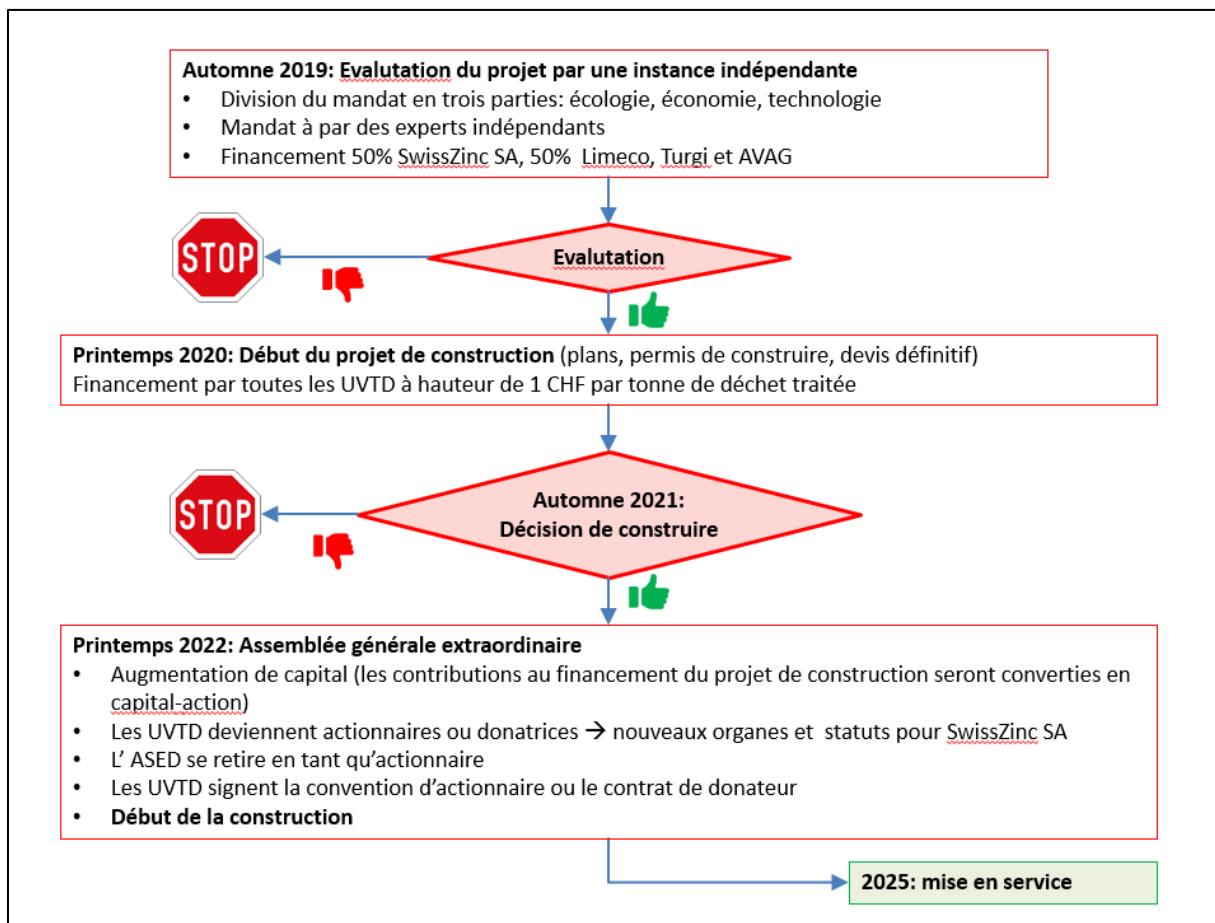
**Automne 2019: Evalutation du projet par une instance indépendante**

- Division du mandat en trois parties: écologie, économie, technologie
- Mandat à par des experts indépendants
- Financement 50% SwissZinc SA, 50% Limeco, Turgi et AVAG

STOP

Evalutation

**Printemps 2020: Début du projet de construction** (plans, permis de construire, devis définitif)
Financement par toutes les UVTD à hauteur de 1 CHF par tonne de déchet traitée

STOP

**Automne 2021: Décision de construire**

**Printemps 2022: Assemblée générale extraordinaire**

- Augmentation de capital (les contributions au financement du projet de construction seront converties en capital-action)
- Les UVTD deviennent actionnaires ou donatrices → nouveaux organes et statuts pour SwissZinc SA
- L' ASED se retire en tant qu'actionnaire
- Les UVTD signent la convention d'actionnaire ou le contrat de donateur
- **Début de la construction**

**2025: mise en service**